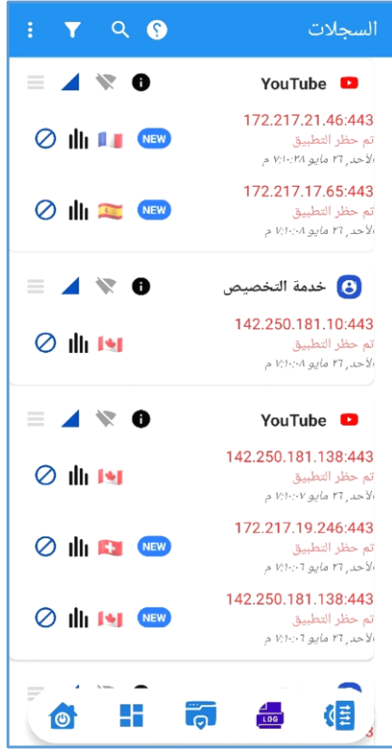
السجلات

YouTube

172.217.21.46:443
تم حظر التطبيق
الأحد, ٢٦ مايو ٧:١٠:٢٨ م
NEW

172.217.17.65:443
تم حظر التطبيق
الأحد, ٢٦ مايو ٧:١٠:٠٨ م
NEW

خدمة التخصيص

142.250.181.10:443
تم حظر التطبيق
الأحد, ٢٦ مايو ٧:١٠:٠٨ م

YouTube

142.250.181.138:443
تم حظر التطبيق
الأحد, ٢٦ مايو ٧:١٠:٠٧ م

172.217.19.246:443
تم حظر التطبيق
الأحد, ٢٦ مايو ٧:١٠:٠٦ م
NEW

142.250.181.138:443
تم حظر التطبيق
الأحد, ٢٦ مايو ٧:١٠:٠٦ م
NEW

LOG